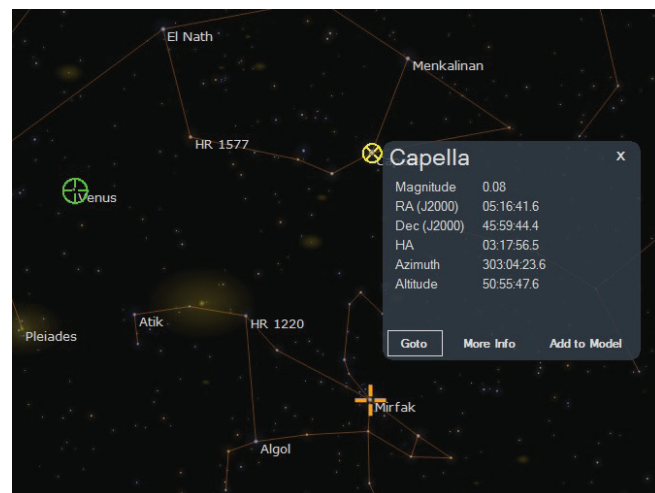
El Nath

Menkalinan

HR 1577

Venus

Capella

x

| | |
|---|---|
| Magnitude | 0.08 |
| RA (J2000) | 05:16:41.6 |
| Dec (J2000) | 45:59:44.4 |
| HA | 03:17:56.5 |
| Azimuth | 303:04:23.6 |
| Altitude | 50:55:47.6 |

Goto

More Info

Add to Model

Atik

HR 1220

Pleiades

Mirfak

Algol